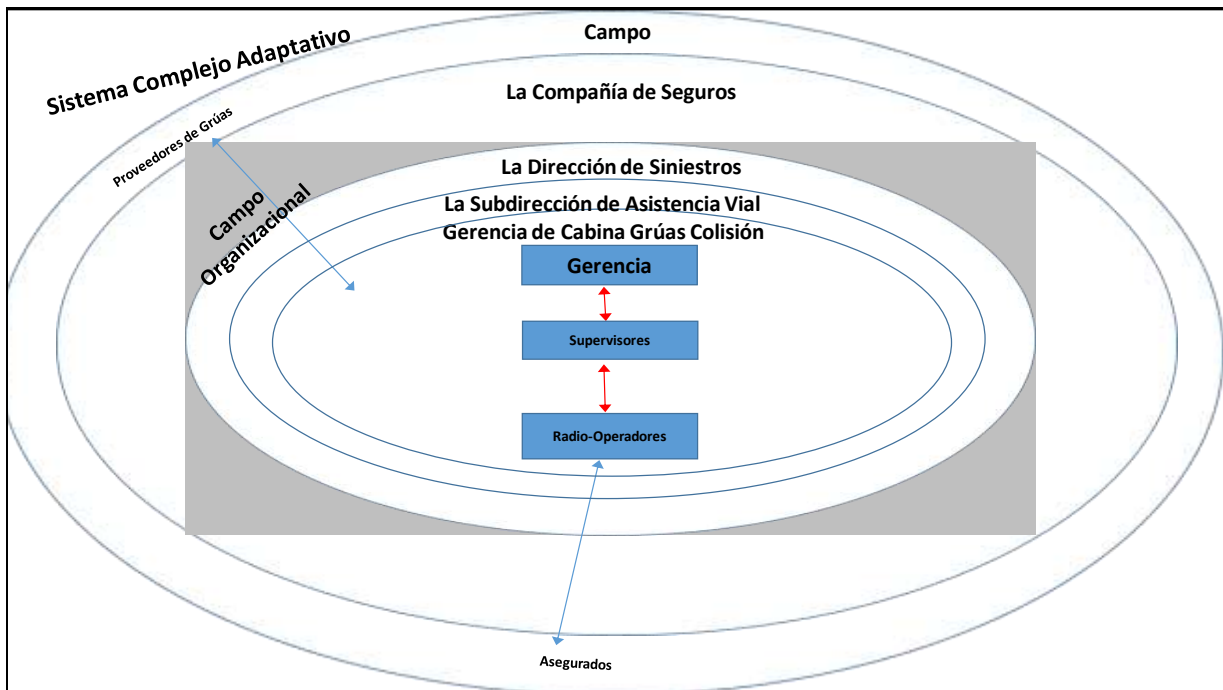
Sistema Complejo Adaptativo

Campo

La Compañía de Seguros

Proveedores de Grúas

Campo Organizacional

La Dirección de Siniestros

La Subdirección de Asistencia Vial

Gerencia de Cabina Grúas Colisión

Gerencia

Supervisores

Radio-Operadores

Asegurados